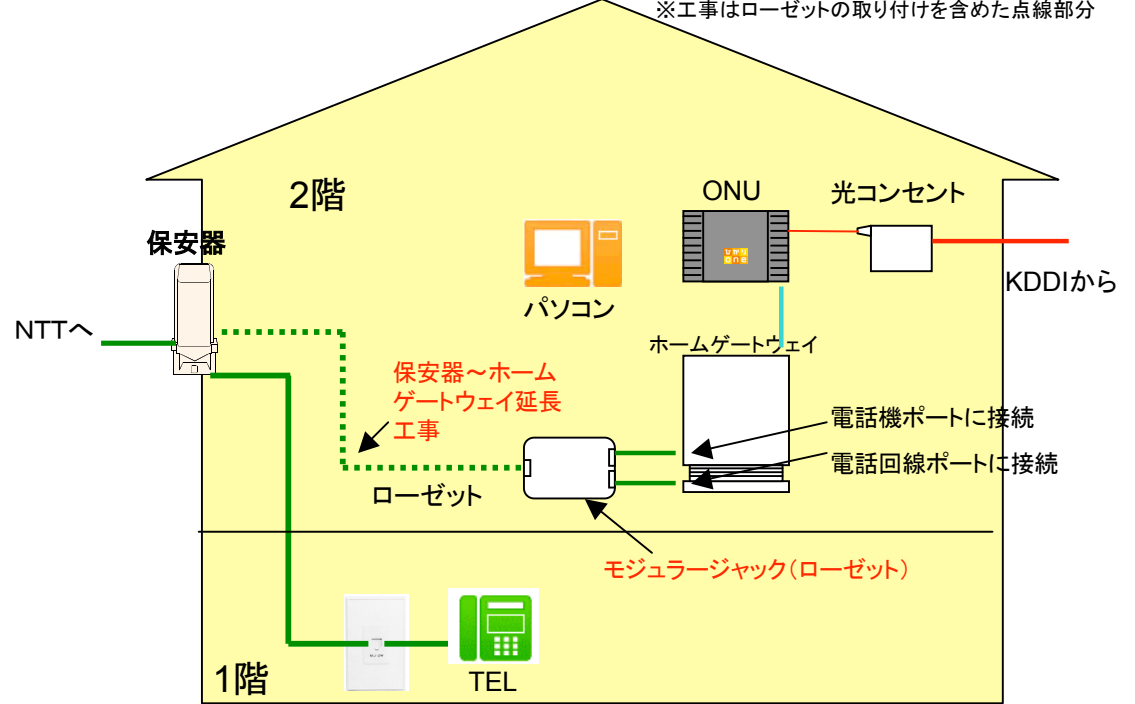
※工事はローゼットの取り付けを含めた点線部分

2階

保安器

ONU

光コンセント

KDDIから

NTTへ

パソコン

ホームゲートウェイ

保安器～ホームゲートウェイ延長工事

電話機ポートに接続

電話回線ポートに接続

ローゼット

モジュラージャック（ローゼット）

1階

TEL